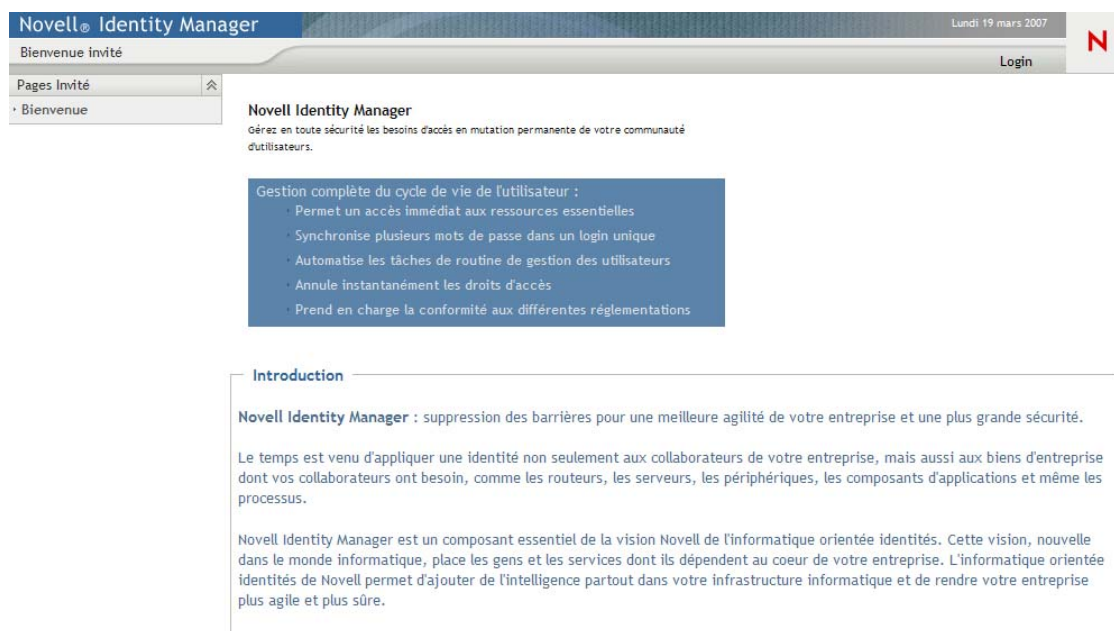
Novell® Identity Manager

Lundi 19 mars 2007

N

Bienvenue invité

Login

Pages Invité

· Bienvenue

Novell Identity Manager

Gérez en toute sécurité les besoins d'accès en mutation permanente de votre communauté d'utilisateurs.

Gestion complète du cycle de vie de l'utilisateur :

· Permet un accès immédiat aux ressources essentielles

· Synchronise plusieurs mots de passe dans un login unique

· Automatise les tâches de routine de gestion des utilisateurs

· Annule instantanément les droits d'accès

· Prend en charge la conformité aux différentes réglementations

Introduction

Novell Identity Manager : suppression des barrières pour une meilleure agilité de votre entreprise et une plus grande sécurité.

Le temps est venu d'appliquer une identité non seulement aux collaborateurs de votre entreprise, mais aussi aux biens d'entreprise dont vos collaborateurs ont besoin, comme les routeurs, les serveurs, les périphériques, les composants d'applications et même les processus.

Novell Identity Manager est un composant essentiel de la vision Novell de l'informatique orientée identités. Cette vision, nouvelle dans le monde informatique, place les gens et les services dont ils dépendent au coeur de votre entreprise. L'informatique orientée identités de Novell permet d'ajouter de l'intelligence partout dans votre infrastructure informatique et de rendre votre entreprise plus agile et plus sûre.